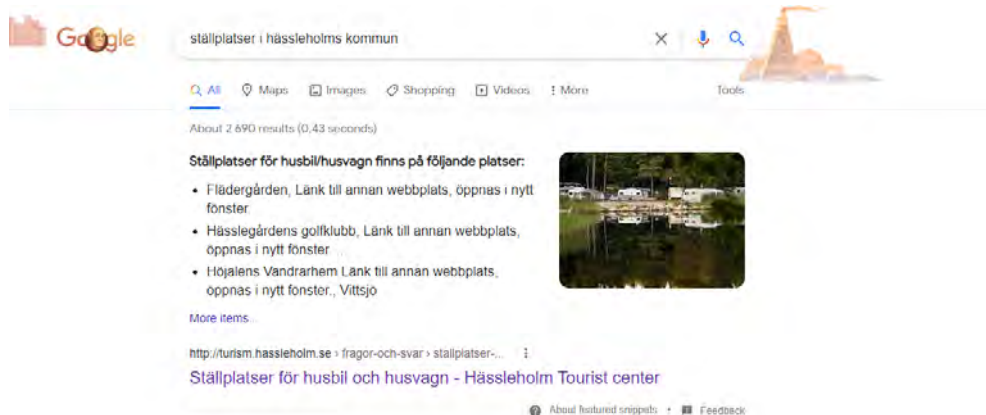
Google

ställplatser i hässleholms kommun

All Maps Images Shopping Videos More Tools

About 2 690 results (0,43 seconds)

Ställplatser för husbil/husvagn finns på följande platser:

- Flädergården, Länk till annan webbplats, öppnas i nytt fönster.
- Hässlegårdens golfklubb, Länk till annan webbplats, öppnas i nytt fönster.
- Höjalens Vandrarhem Länk till annan webbplats, öppnas i nytt fönster., Vittsjö

More items...

http://turism.hassleholm.se › fragor-och-svar › stallplatser-...

Ställplatser för husbil och husvagn - Hässleholm Tourist center

About featured snippets • Feedback